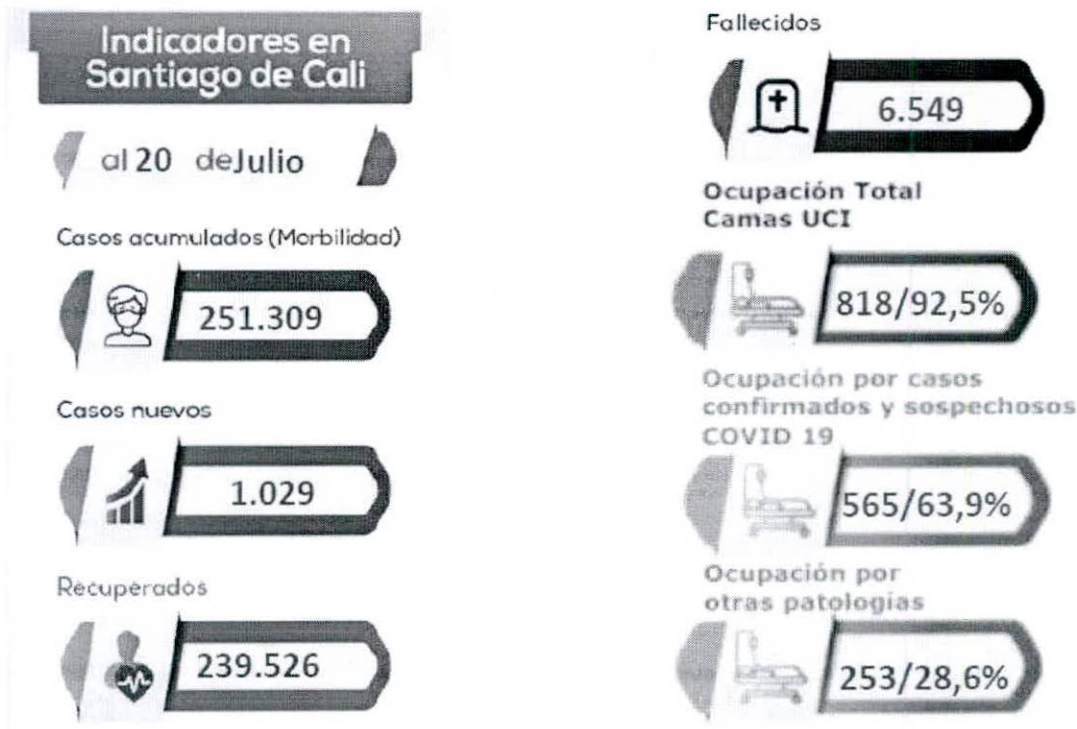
Indicadores en Santiago de Cali

al 20 deJulio

Casos acumulados (Morbilidad)

251.309

Casos nuevos

1.029

Recuperados

239.526

Fallecidos

6.549

Ocupación Total Camas UCI

818/92,5%

Ocupación por casos confirmados y sospechosos COVID 19

565/63,9%

Ocupación por otras patologias

253/28,6%